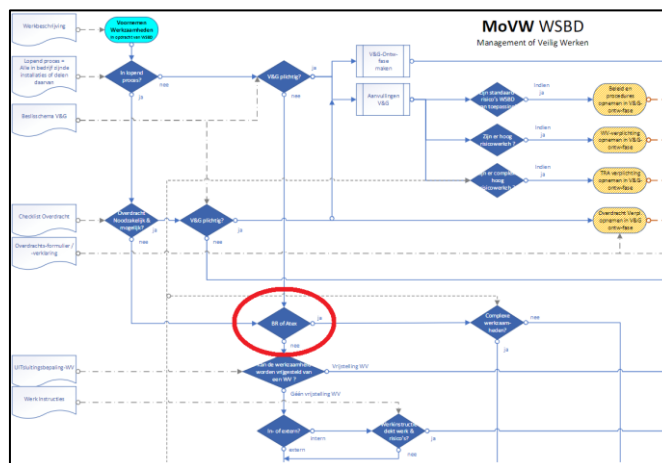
MoVW WSBD
Management of Veilig Werken

Werkbeschrijving

Voornemen Werkzaamheden (in opdracht van WSBD)

Lopend proces + Alle in bedrijf zijnde installaties of delen daarvan

In lopend proces?

ja

nee

V&G plichtig?

ja

nee

V&G-Ontw-fase maken

Aanvullingen V&G

Zijn er standaard risico's WSBD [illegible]

Indien ja

Beleid en procedures opnemen in V&G-ontw-fase

Beslisschema V&G

Zijn er hoog risicowerk ?

Indien ja

WV-verplichting opnemen in V&G-ontw-fase

Zijn er complex hoog risicowerk ?

Indien ja

TRA verplichting opnemen in V&G-ontw-fase

Checklist Overdracht

Overdracht Noodzakelijk mogelijk?

nee

V&G plichtig?

Overdracht Verpl. opnemen in V&G ontw-fase

Overdrachts-formulier / verklaring

BR of Atex

ja

nee

Complexe werkzaam-heden?

nee

Uitsluitingsbepaling-WV

Kan de werkzaamheden worden vrijgesteld van een WV ?

Vrijstelling WV

Geen vrijstelling WV

Werk Instructies

In- of extern?

Intern

extern

Werkinstructie dekt werk & risico's?

nee